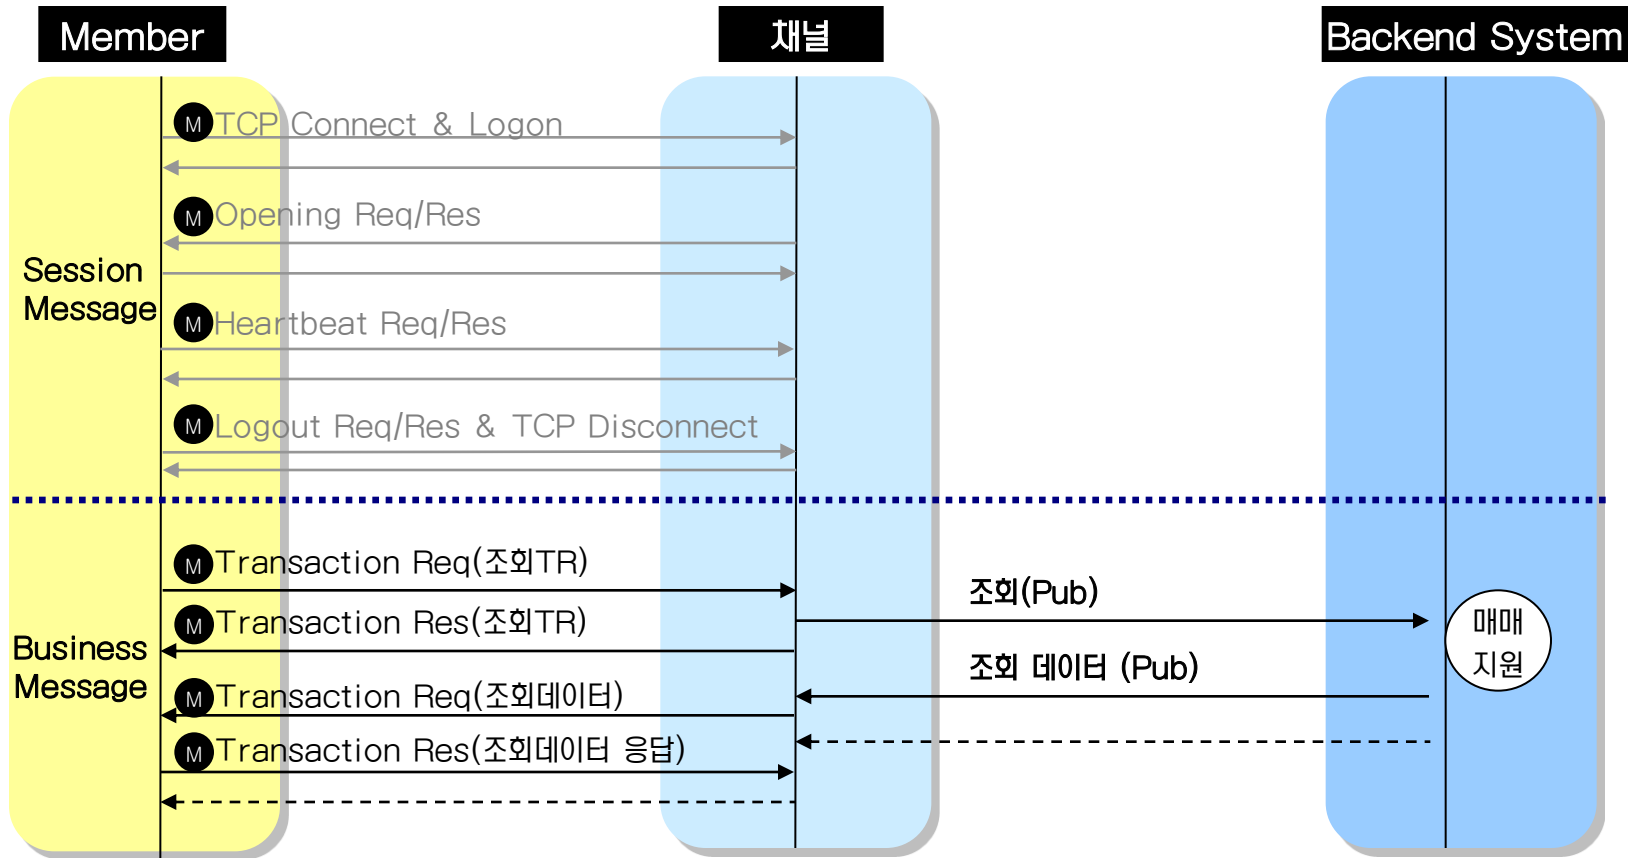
Member

채널

Backend System

Session Message

M TCP Connect & Logon

M Opening Req/Res

M Heartbeat Req/Res

M Logout Req/Res & TCP Disconnect

Business Message

M Transaction Req(조회TR)

M Transaction Res(조회TR)

M Transaction Req(조회데이터)

M Transaction Res(조회데이터 응답)

조회(Pub)

조회 데이터 (Pub)

매매 지원